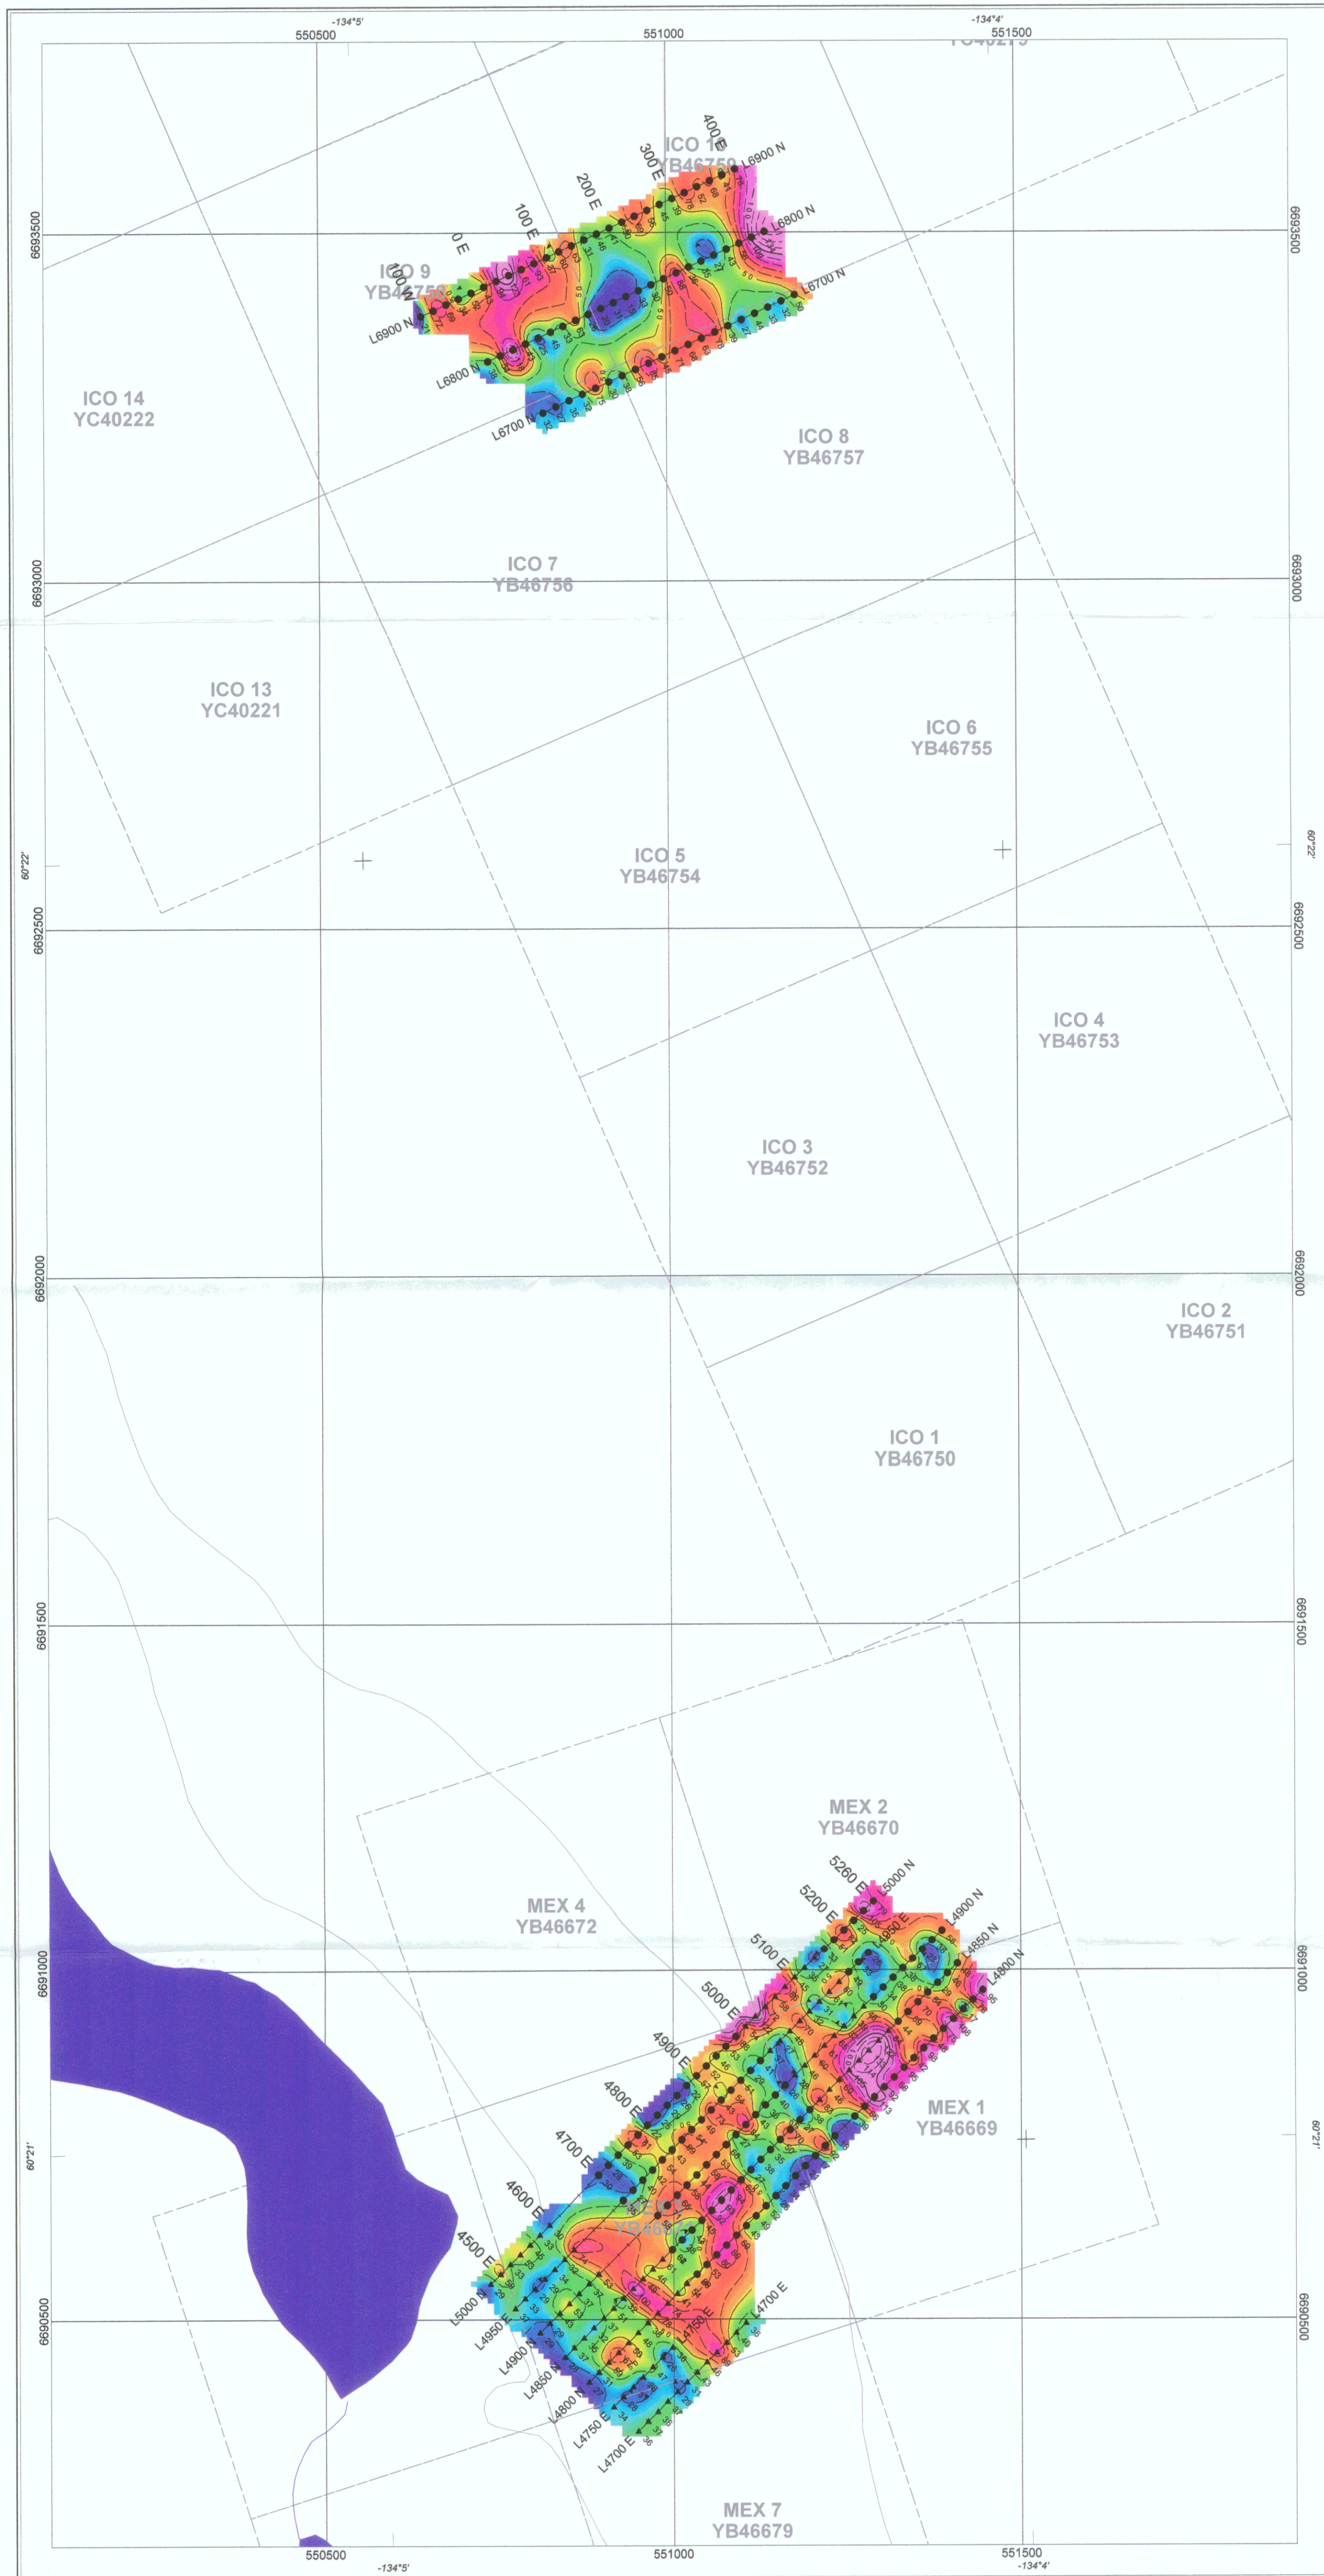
-134°5'
550500
551000
-134°4'
551500
YC40215

ICO 10
YB46759
400 E
300 E
200 E
100 E
0 E
100 W
L6900 N
L6800 N
L6700 N
ICO 9
YB46758
L6900 N
L6800 N
L6700 N

6693500
6693500

ICO 14
YC40222

ICO 8
YB46757

ICO 7
YB46756

6693000
6693000

ICO 13
YC40221

ICO 6
YB46755

60°22'
60°22'

ICO 5
YB46754

6692500
6692500

ICO 4
YB46753

ICO 3
YB46752

6692000
6692000

ICO 2
YB46751

ICO 1
YB46750

6691500
6691500

MEX 2
YB46670

5260 E
5200 E
5100 E
5000 E
4900 E
4800 E
4700 E
4600 E
4500 E
L5000 N
L4950 N
L4900 N
L4850 N
L4800 N
L4750 N
L4700 N
5000 N
4950 N
4900 N
4850 N
4800 N
4750 E
4700 E

MEX 4
YB46672

6691000
6691000

MEX 1
YB46669

60°21'
60°21'

MEX 3
YB46671

6690500
6690500

MEX 7
YB46679

550500
-134°5'
551000
551500
-134°4'